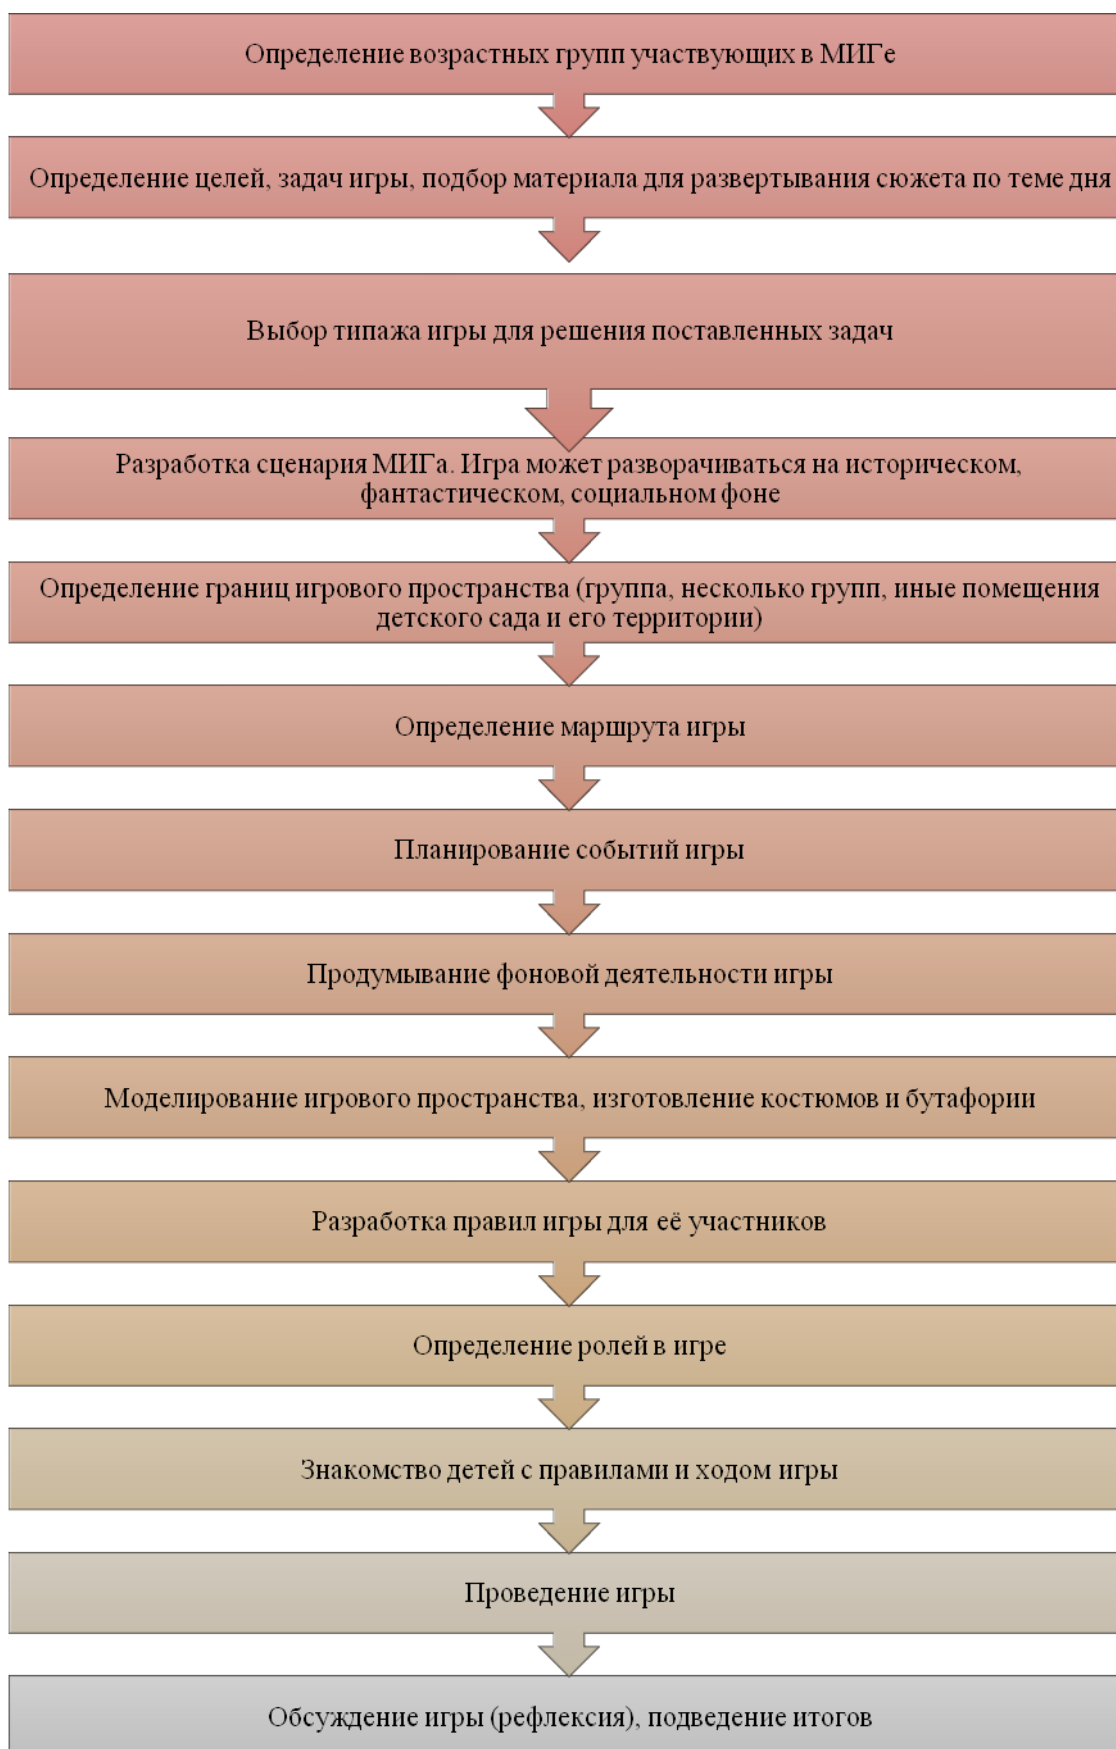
Определение возрастных групп участвующих в МИГе

Определение целей, задач игры, подбор материала для развертывания сюжета по теме дня

Выбор типажа игры для решения поставленных задач

Разработка сценария МИГа. Игра может разворачиваться на историческом, фантастическом, социальном фоне

Определение границ игрового пространства (группа, несколько групп, иные помещения детского сада и его территории)

Определение маршрута игры

Планирование событий игры

Продумывание фоновой деятельности игры

Моделирование игрового пространства, изготовление костюмов и бутафории

Разработка правил игры для её участников

Определение ролей в игре

Знакомство детей с правилами и ходом игры

Проведение игры

Обсуждение игры (рефлексия), подведение итогов